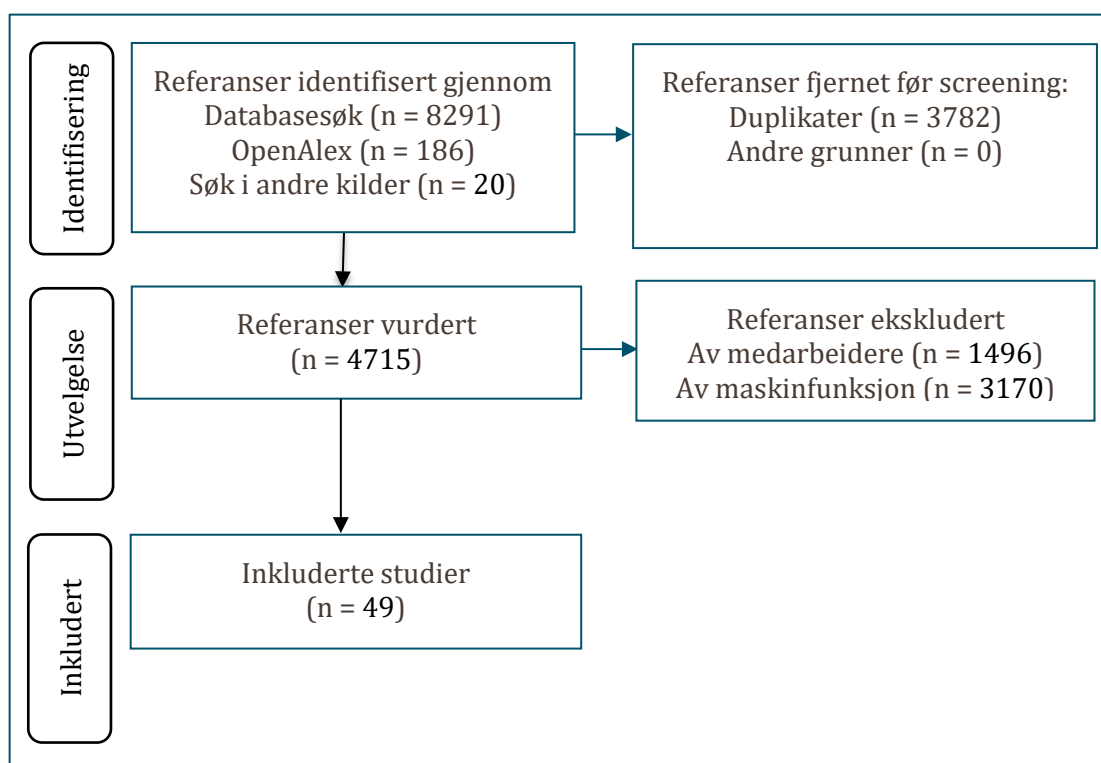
Identifisering

Referanser identifisert gjennom
Databasesøk (n = 8291)
OpenAlex (n = 186)
Søk i andre kilder (n = 20)

Referanser fjernet før screening:
Duplikater (n = 3782)
Andre grunner (n = 0)

Utvelgelse

Referanser vurdert
(n = 4715)

Referanser ekskludert
Av medarbeidere (n = 1496)
Av maskinfunksjon (n = 3170)

Inkludert

Inkluderte studier
(n = 49)